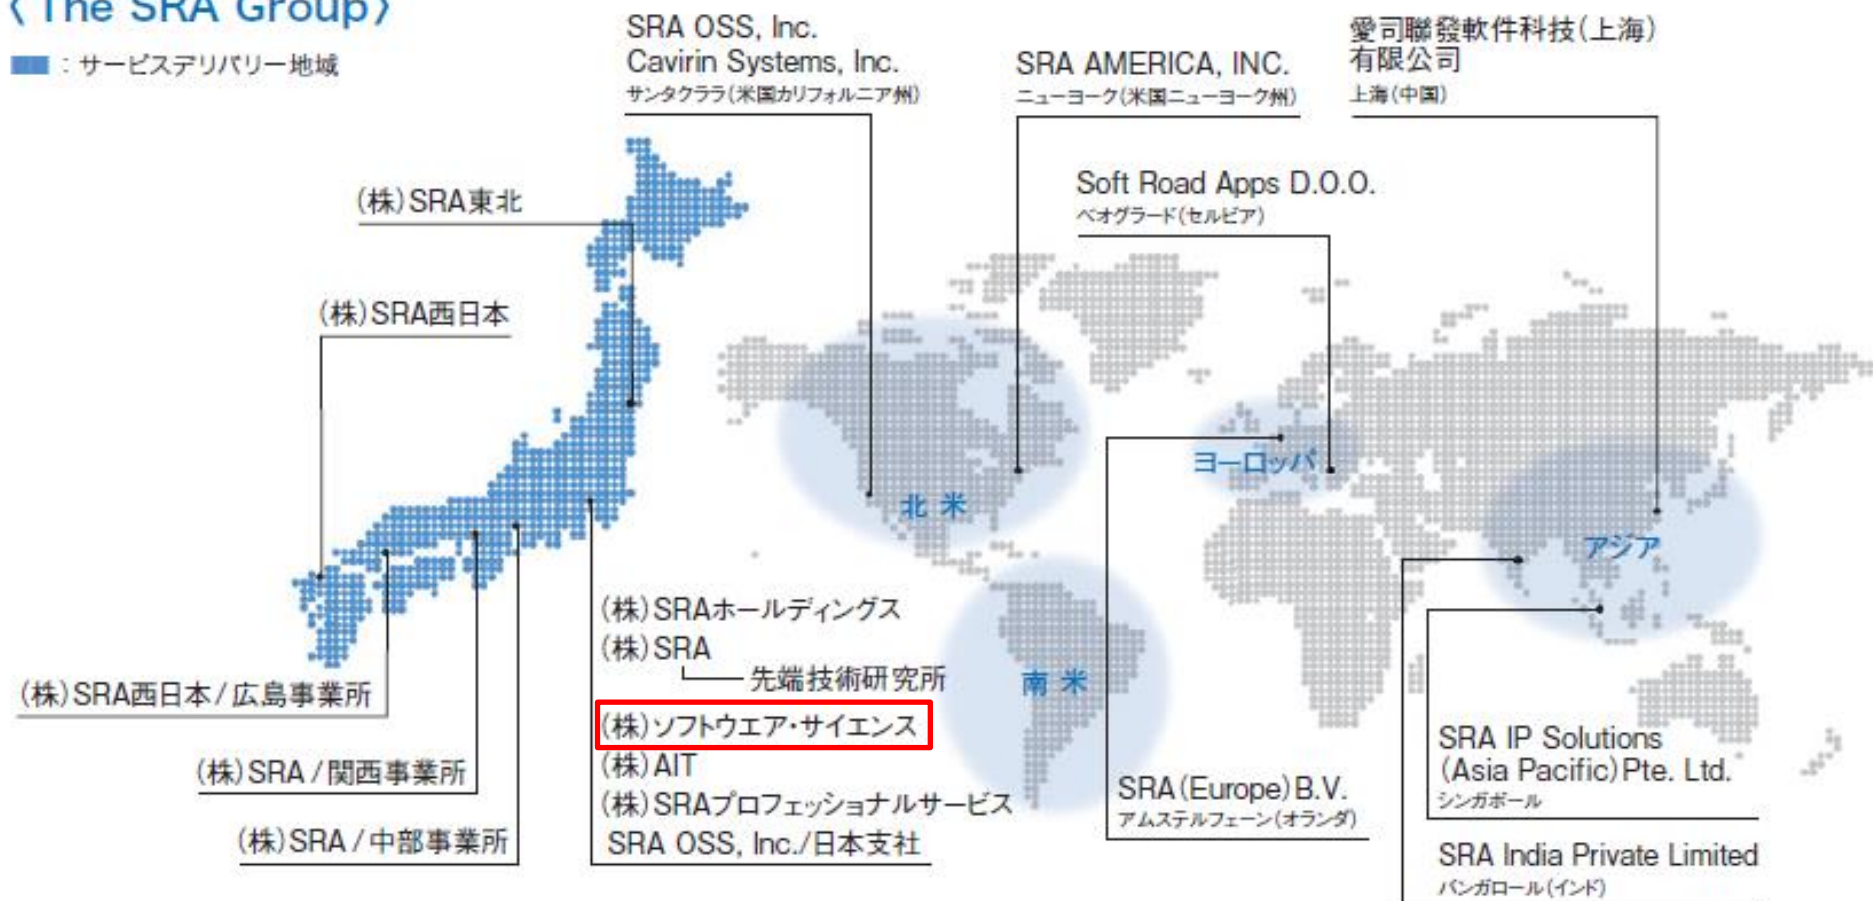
〈The SRA Group〉

：サービスデリバリー地域

SRA OSS, Inc.
Cavirin Systems, Inc.
サンタクララ(米国カリフォルニア州)

SRA AMERICA, INC.
ニューヨーク(米国ニューヨーク州)

愛司聯發軟件科技(上海)有限公司
上海(中国)

Soft Road Apps D.O.O.
ベオグラード(セルビア)

(株)SRA東北

(株)SRA西日本

北 米

ヨーロッパ

アジア

南 米

(株)SRAホールディングス
(株)SRA
先端技術研究所
(株)ソフトウエア・サイエンス
(株)AIT
(株)SRAプロフェッショナルサービス
SRA OSS, Inc./日本支社

(株)SRA西日本/広島事業所

(株)SRA/関西事業所

(株)SRA/中部事業所

SRA(Europe)B.V.
アムステルフェーン(オランダ)

SRA IP Solutions (Asia Pacific) Pte. Ltd.
シンガポール

SRA India Private Limited
バンガロール(インド)